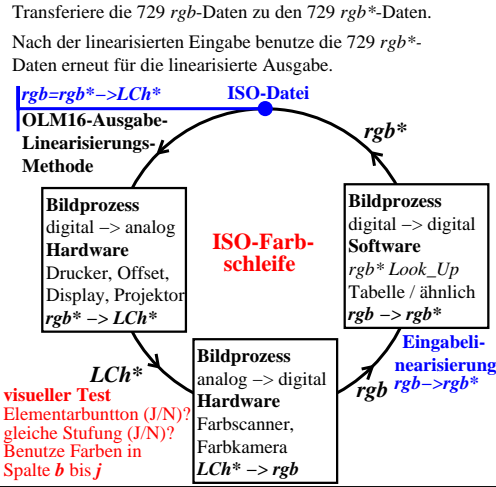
Transferiere die 729 *rgb*-Daten zu den 729 *rgb**-Daten.

Nach der linearisierten Eingabe benutze die 729 *rgb**-Daten erneut für die linearisierte Ausgabe.

*rgb=rgb*–>LCh**

ISO-Datei

OLM16-Ausgabe-Linearisierungs-Methode

*rgb**

Bildprozess
digital –> analog
Hardware
Drucker, Offset, Display, Projektor
*rgb* –> LCh**

ISO-Farbschleife

Bildprozess
digital –> digital
Software
*rgb* Look_Up*
Tabelle / ähnlich
*rgb –> rgb**

Eingabelinearisierung
*rgb–>rgb**

*LCh**

Bildprozess
analog –> digital
Hardware
Farbscanner,
Farbkamera
*LCh* –> rgb*

*rgb*

visueller Test
Elementarbuntton (J/N)?
gleiche Stufung (J/N)?
Benutze Farben in Spalte *b* bis *j*